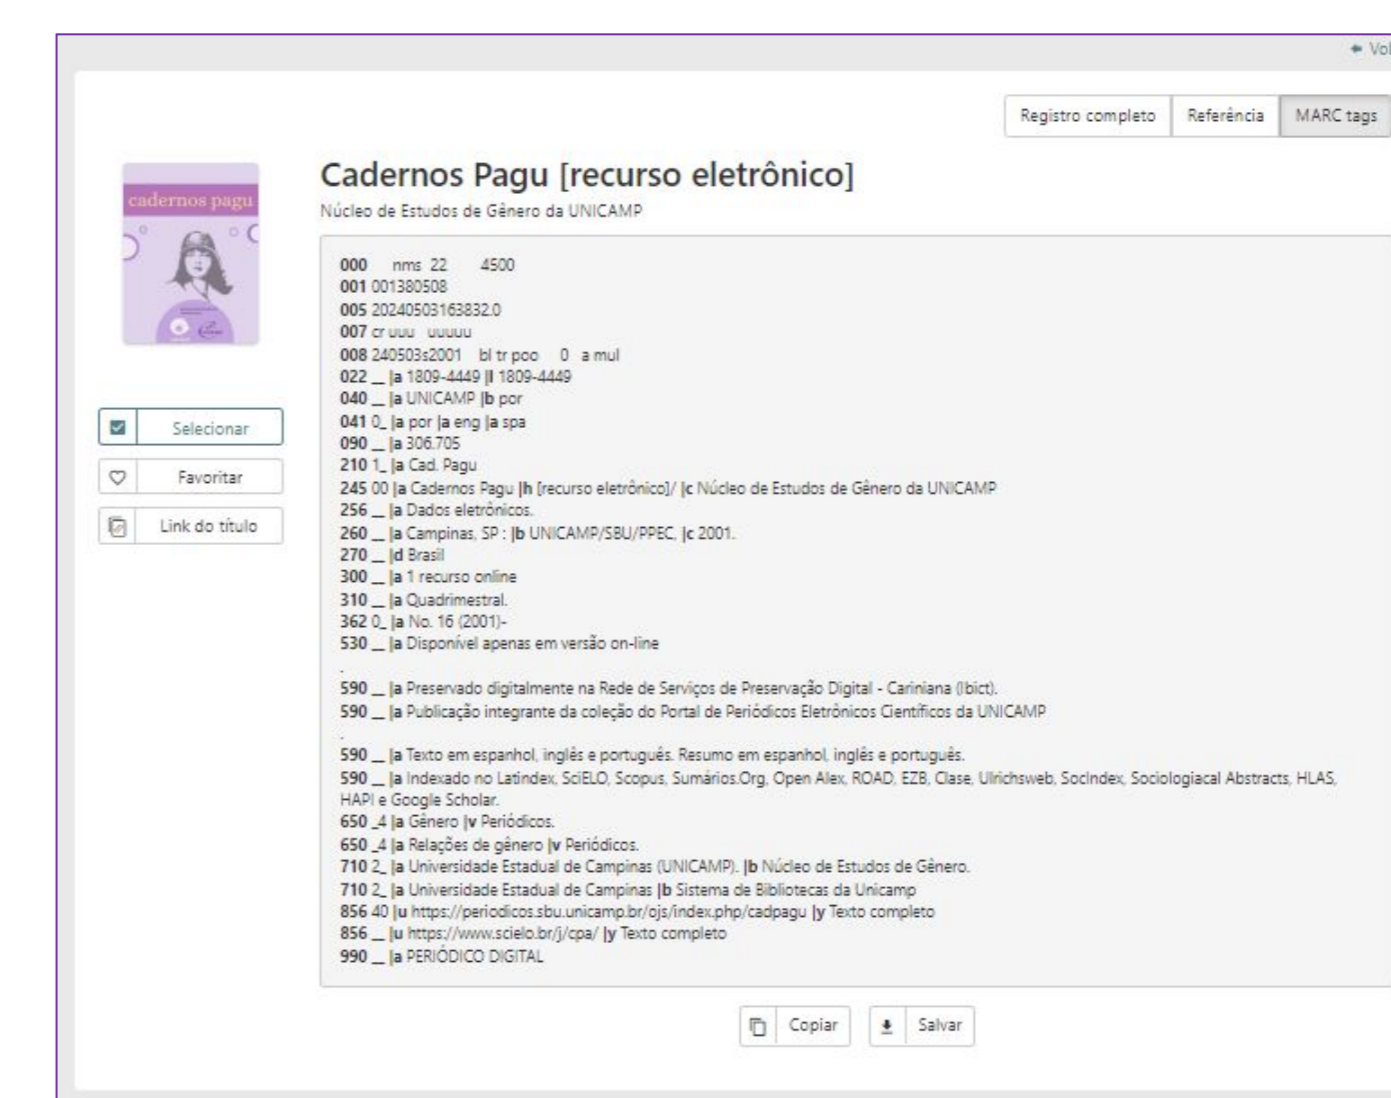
← Vol

Registro completo | Referência | MARC tags

cadernos pagu

Selecionar
Favoritar
Link do título

Cadernos Pagu [recurso eletrônico]
Núcleo de Estudos de Gênero da UNICAMP

000 nms 22 4500
001 001380508
005 20240503163832.0
007 cr uuu uuuuu
008 240503s2001 bl tr poo 0 a mul
022 __ |a 1809-4449 |l 1809-4449
040 __ |a UNICAMP |b por
041 0_ |a por |a eng |a spa
090 __ |a 306.705
210 1_ |a Cad. Pagu
245 00 |a Cadernos Pagu |h [recurso eletrônico]/ |c Núcleo de Estudos de Gênero da UNICAMP
256 __ |a Dados eletrônicos.
260 __ |a Campinas, SP : |b UNICAMP/SBU/PPEC, |c 2001.
270 __ |d Brasil
300 __ |a 1 recurso online
310 __ |a Quadrimestral.
362 0_ |a No. 16 (2001)-
530 __ |a Disponível apenas em versão on-line
.
590 __ |a Preservado digitalmente na Rede de Serviços de Preservação Digital - Cariniana (Ibict).
590 __ |a Publicação integrante da coleção do Portal de Periódicos Eletrônicos Científicos da UNICAMP
.
590 __ |a Texto em espanhol, inglês e português. Resumo em espanhol, inglês e português.
590 __ |a Indexado no Latindex, SciELO, Scopus, Sumários.Org, Open Alex, ROAD, EZB, Clase, Ulrichsweb, SocIndex, Sociologiacal Abstracts, HLAS, HAPI e Google Scholar.
650 _4 |a Gênero |v Periódicos.
650 _4 |a Relações de gênero |v Periódicos.
710 2_ |a Universidade Estadual de Campinas (UNICAMP). |b Núcleo de Estudos de Gênero.
710 2_ |a Universidade Estadual de Campinas |b Sistema de Bibliotecas da Unicamp
856 40 |u https://periodicos.sbu.unicamp.br/ojs/index.php/cadpagu |y Texto completo
856 __ |u https://www.scielo.br/j/cpa/ |y Texto completo
990 __ |a PERIÓDICO DIGITAL

Copiar
Salvar